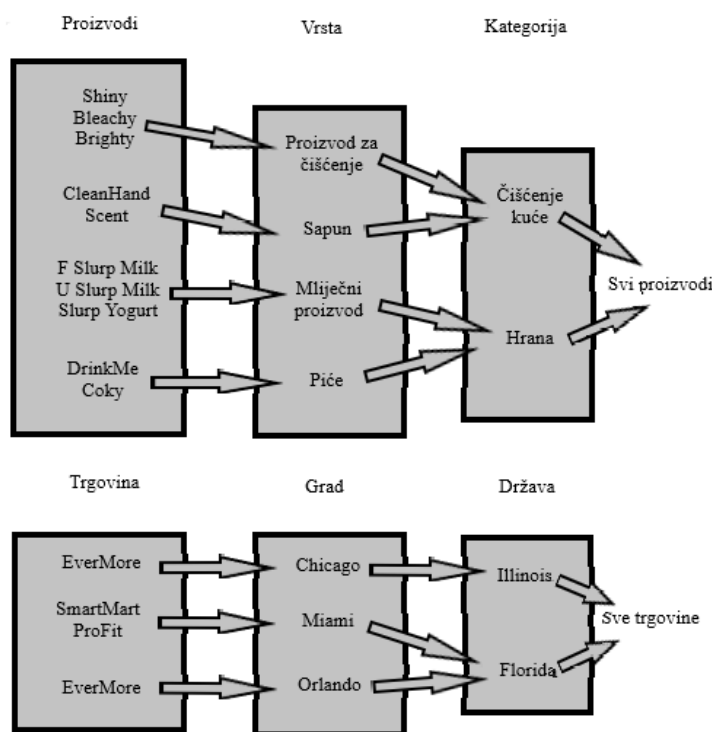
Proizvodi

Vrsta

Kategorija

Shiny
Bleachy
Brighty

CleanHand
Scent

F Slurp Milk
U Slurp Milk
Slurp Yogurt

DrinkMe
Coky

Proizvod za čišćenje

Sapun

Mliječni proizvod

Piće

Čišćenje kuće

Hrana

Svi proizvodi

Trgovina

Grad

Država

EverMore

SmartMart
ProFit

EverMore

Chicago

Miami

Orlando

Illinois

Florida

Sve trgovine